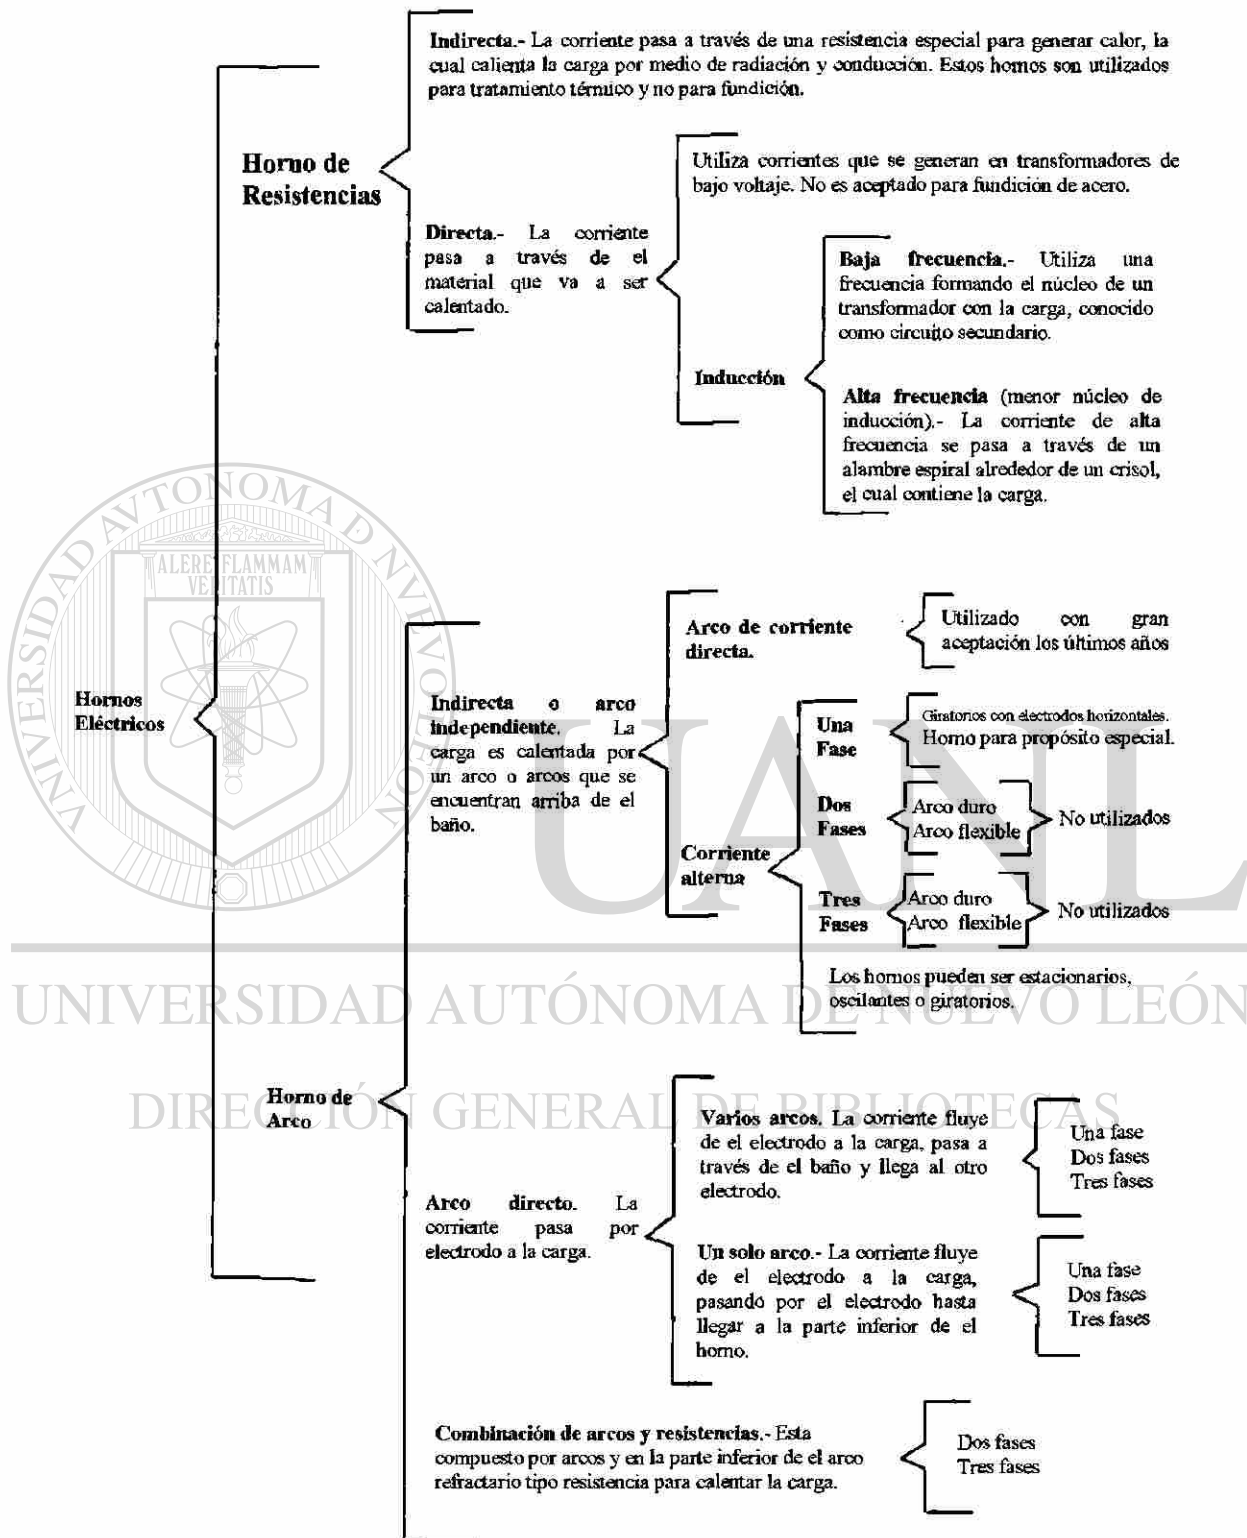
Hornos Eléctricos

Horno de Resistencias

Indirecta.- La corriente pasa a través de una resistencia especial para generar calor, la cual calienta la carga por medio de radiación y conducción. Estos hornos son utilizados para tratamiento térmico y no para fundición.

Directa.- La corriente pasa a través de el material que va a ser calentado.

Utiliza corrientes que se generan en transformadores de bajo voltaje. No es aceptado para fundición de acero.

Inducción

Baja frecuencia.- Utiliza una frecuencia formando el núcleo de un transformador con la carga, conocido como circuito secundario.

Alta frecuencia (menor núcleo de inducción).- La corriente de alta frecuencia se pasa a través de un alambre espiral alrededor de un crisol, el cual contiene la carga.

ALERE FLAMMAM VERITATIS

Horno de Arco

Indirecta o arco independiente. La carga es calentada por un arco o arcos que se encuentran arriba de el baño.

Arco de corriente directa.

Utilizado con gran aceptación los últimos años

Corriente alterna

Una Fase

Giratorios con electrodos horizontales. Horno para propósito especial.

Dos Fases

Arco duro
Arco flexible

No utilizados

Tres Fases

Arco duro
Arco flexible

No utilizados

Los hornos pueden ser estacionarios, oscilantes o giratorios.

UANL

UNIVERSIDAD AUTÓNOMA DE NUEVO LEÓN

DIRECCIÓN GENERAL DE BIBLIOTECAS

Arco directo. La corriente pasa por electrodo a la carga.

Varios arcos. La corriente fluye de el electrodo a la carga, pasa a través de el baño y llega al otro electrodo.

Una fase
Dos fases
Tres fases

Un solo arco.- La corriente fluye de el electrodo a la carga, pasando por el electrodo hasta llegar a la parte inferior de el horno.

Una fase
Dos fases
Tres fases

Combinación de arcos y resistencias.- Esta compuesto por arcos y en la parte inferior de el arco refractario tipo resistencia para calentar la carga.

Dos fases
Tres fases